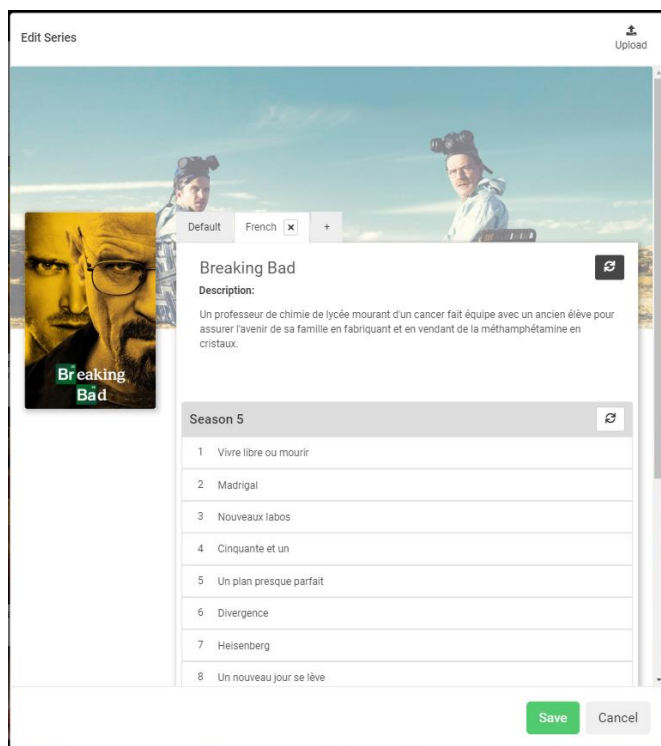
Edit Series

Upload

Breaking Bad

Default French × +

Breaking Bad

Description:

Un professeur de chimie de lycée mourant d'un cancer fait équipe avec un ancien élève pour assurer l'avenir de sa famille en fabriquant et en vendant de la méthamphétamine en cristaux.

Season 5

1 Vivre libre ou mourir

2 Madrigal

3 Nouveaux labos

4 Cinquante et un

5 Un plan presque parfait

6 Divergence

7 Heisenberg

8 Un nouveau jour se lève

Save Cancel